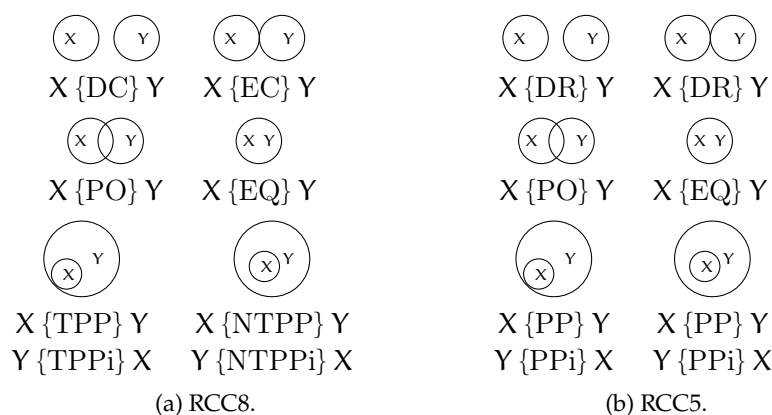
X Y
X {DC} Y

X Y
X {EC} Y

X Y
X {PO} Y

X Y
X {EQ} Y

Y X
X {TPP} Y
Y {TPPi} X

X Y
X {NTPP} Y
Y {NTPPi} X

(a) RCC8.

X Y
X {DR} Y

X Y
X {DR} Y

X Y
X {PO} Y

X Y
X {EQ} Y

Y X
X {PP} Y
Y {PPi} X

X Y
X {PP} Y
Y {PPi} X

(b) RCC5.